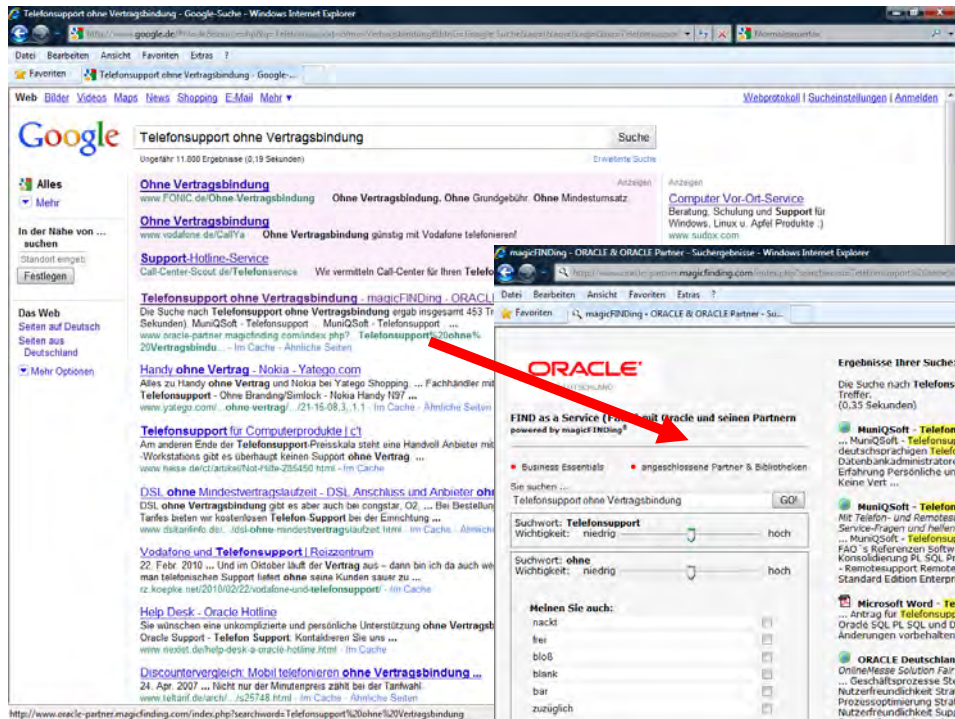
Telefonsupport ohne Vertragsbindung - Google-Suche - Windows Internet Explorer

http://www.google.de/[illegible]

Datei Bearbeiten Ansicht Favoriten Extras ?

Favoriten Telefonsupport ohne Vertragsbindung - Google-...

Web Bilder Videos Maps News Shopping E-Mail Mehr ▾

Webprotokoll | Sucheinstellungen | Anmelden

Google

Telefonsupport ohne Vertragsbindung

Suche

Ungefähr 11.800 Ergebnisse (0,19 Sekunden)

Erweiterte Suche

Alles
Mehr

In der Nähe von ... suchen
Standort eingeb
Festlegen

Das Web
Seiten auf Deutsch
Seiten aus Deutschland

Mehr Optionen

Anzeigen

Ohne Vertragsbindung
www.FONIC.de/Ohne-Vertragsbindung Ohne Vertragsbindung. Ohne Grundgebühr. Ohne Mindestumsatz.

Ohne Vertragsbindung
www.vodafone.de/CallYa Ohne Vertragsbindung günstig mit Vodafone telefonieren!

Support-Hotline-Service
Call-Center-Scout.de/Telefonservice Wir vermitteln Call-Center für Ihren Telefo

Anzeigen

Computer Vor-Ort-Service
Beratung, Schulung und Support für Windows, Linux u. Apfel Produkte ;)
www.sudox.com

Telefonsupport ohne Vertragsbindung - magicFINDing - ORACL
Die Suche nach Telefonsupport ohne Vertragsbindung ergab insgesamt 453 Tr Sekunden). MuniQSoft - Telefonsupport ... MuniQSoft - Telefonsupport ...
www.oracle-partner.magicfinding.com/index.php?... Telefonsupport%20ohne%20Vertragsbindu... - Im Cache - Ähnliche Seiten

Handy ohne Vertrag - Nokia - Yatego.com
Alles zu Handy ohne Vertrag und Nokia bei Yatego Shopping. ... Fachhändler mit Telefonsupport - Ohne Branding/Simlock - Nokia Handy N97 ...
www.yatego.com/... ohne-vertrag/.../21-16-08,3,,1,1 - Im Cache - Ähnliche Seiten

Telefonsupport für Computerprodukte | c't
Am anderen Ende der Telefonsupport-Preisskala steht eine Handvoll Anbieter mit -Workstations gibt es überhaupt keinen Support ohne Vertrag ...
www.heise.de/ct/artikel/Not-Hilfe-286450.html - Im Cache

DSL ohne Mindestvertragslaufzeit - DSL Anschluss und Anbieter ohne
DSL ohne Vertragsbindung gibt es aber auch bei congstar, O2, ... Bei Bestellung Tarifes bieten wir kostenlosen Telefon-Support bei der Einrichtung ...
www.dsltarifinfo.de/.../dsl-ohne-mindestvertragslaufzeit.html - Im Cache - Ähnlic

Vodafone und Telefonsupport | Reizzentrum
22. Febr. 2010 ... Und im Oktober lauft der Vertrag aus – dann bin ich da auch we man telefonischen Support liefert ohne seine Kunden sauer zu ...
rz.koepke.net/2010/02/22/vodafone-und-telefonsupport/ - Im Cache

Help Desk - Oracle Hotline
Sie wünschen eine unkomplizierte und persönliche Unterstützung ohne Vertragsb Oracle Support - Telefon Support: Kontaktieren Sie uns ...
www.nexlet.de/help-desk-a-oracle-hotline.html - Im Cache

Discountervergleich: Mobil telefonieren ohne Vertragsbindung ...
24. Apr. 2007 ... Nicht nur der Minutenpreis zählt bei der Tarifwahl.
www.teltarif.de/arch/.../s25748.html - Im Cache - Ähnliche Seiten

http://www.oracle-partner.magicfinding.com/index.php?searchwords=Telefonsupport%20ohne%20Vertragsbindung

magicFINDing - ORACLE & ORACLE Partner - Suchergebnisse - Windows Internet Explorer

http://www.oracle-partner.magicfinding.com/index.php?searchwords=Telefonsupport%20ohne

Datei Bearbeiten Ansicht Favoriten Extras ?

Favoriten magicFINDing - ORACLE & ORACLE Partner - Su...

ORACLE
DEUTSCHLAND

FIND as a Service (F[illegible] mit Oracle und seinen Partnern
powered by magicFINDing®

• Business Essentials • angeschlossene Partner & Bibliotheken

Sie suchen ...
Telefonsupport ohne Vertragsbindung GO!

Suchwort: Telefonsupport
Wichtigkeit: niedrig hoch

Suchwort: ohne
Wichtigkeit: niedrig hoch

Meinen Sie auch:
nackt
frei
bloß
blank
bar
zuzüglich

Ergebnisse Ihrer Suche:
Die Suche nach Telefons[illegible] Treffer. (0,35 Sekunden)

MuniQSoft - Telefon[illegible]
... MuniQSoft - Telefonsup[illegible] deutschsprachigen Telef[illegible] Datenbankadministrato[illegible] Erfahrung Persönliche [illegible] Keine Vert ...

MuniQSoft - Telefon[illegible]
Mit Telefon- und Remotes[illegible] Service-Fragen und helfen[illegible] ... MuniQSoft - Telefonsup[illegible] FAQ´s Referenzen Softw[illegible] Konsolidierung PL SQL P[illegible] - Remotesupport Remote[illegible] Standard Edition Enterp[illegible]

Microsoft Word - Te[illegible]
... Antrag für Telefonsup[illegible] Oracle SQL PL SQL und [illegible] Änderungen vorbehalten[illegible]

ORACLE Deutschlan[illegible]
OnlineMesse Solution Fair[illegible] ... Geschäftsprozesse Ste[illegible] Nutzerfreundlichkeit Stra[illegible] Prozessoptimierung Stra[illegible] Nutzerfreundlichkeit Sup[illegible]